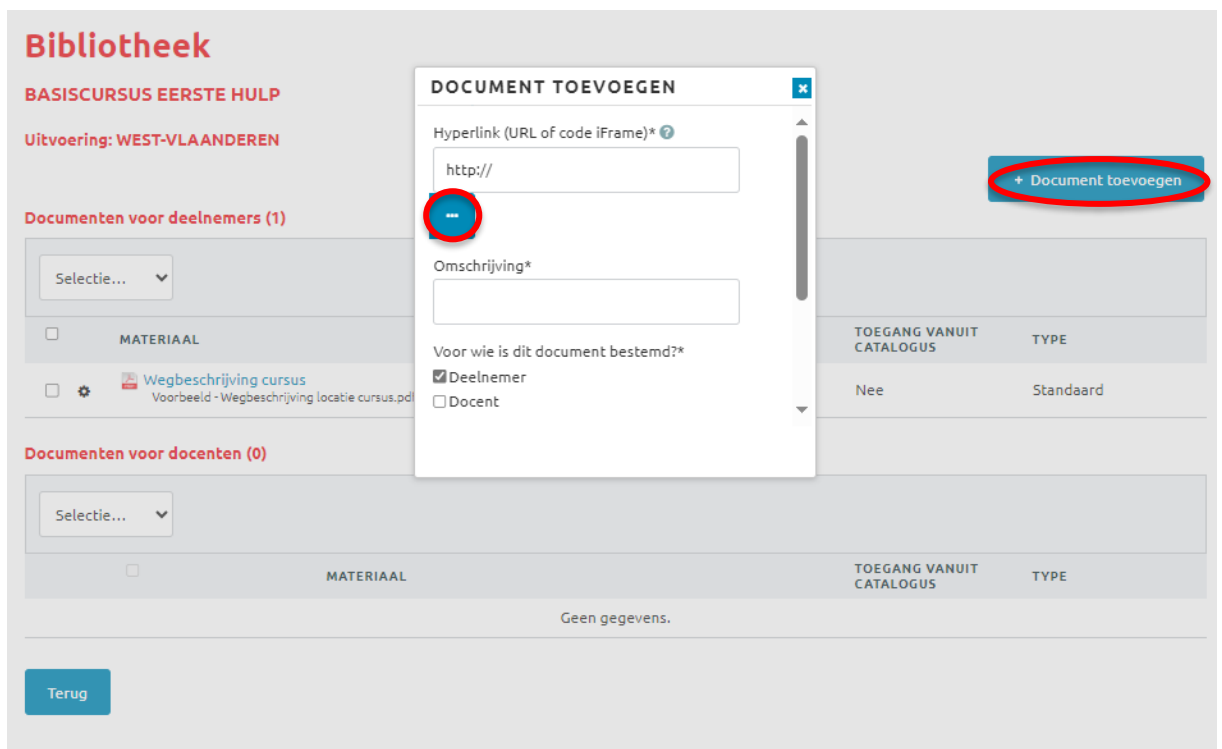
Bibliotheek

BASISCURSUS EERSTE HULP

Uitvoering: WEST-VLAANDEREN

+ Document toevoegen

Documenten voor deelnemers (1)

Selectie...

| | MATERIAAL | TOEGANG VANUIT CATALOGUS | TYPE |
|---|---|---|---|
| | Wegbeschrijving cursus Voorbeeld - Wegbeschrijving locatie cursus.pdf | Nee | Standaard |

Documenten voor docenten (0)

Selectie...

| | MATERIAAL | TOEGANG VANUIT CATALOGUS | TYPE |
|---|---|---|---|
| | Geen gegevens. | | |

Terug

DOCUMENT TOEVOEGEN

Hyperlink (URL of code iFrame)*

http://

...

Omschrijving*

Voor wie is dit document bestemd?*

Deelnemer

Docent